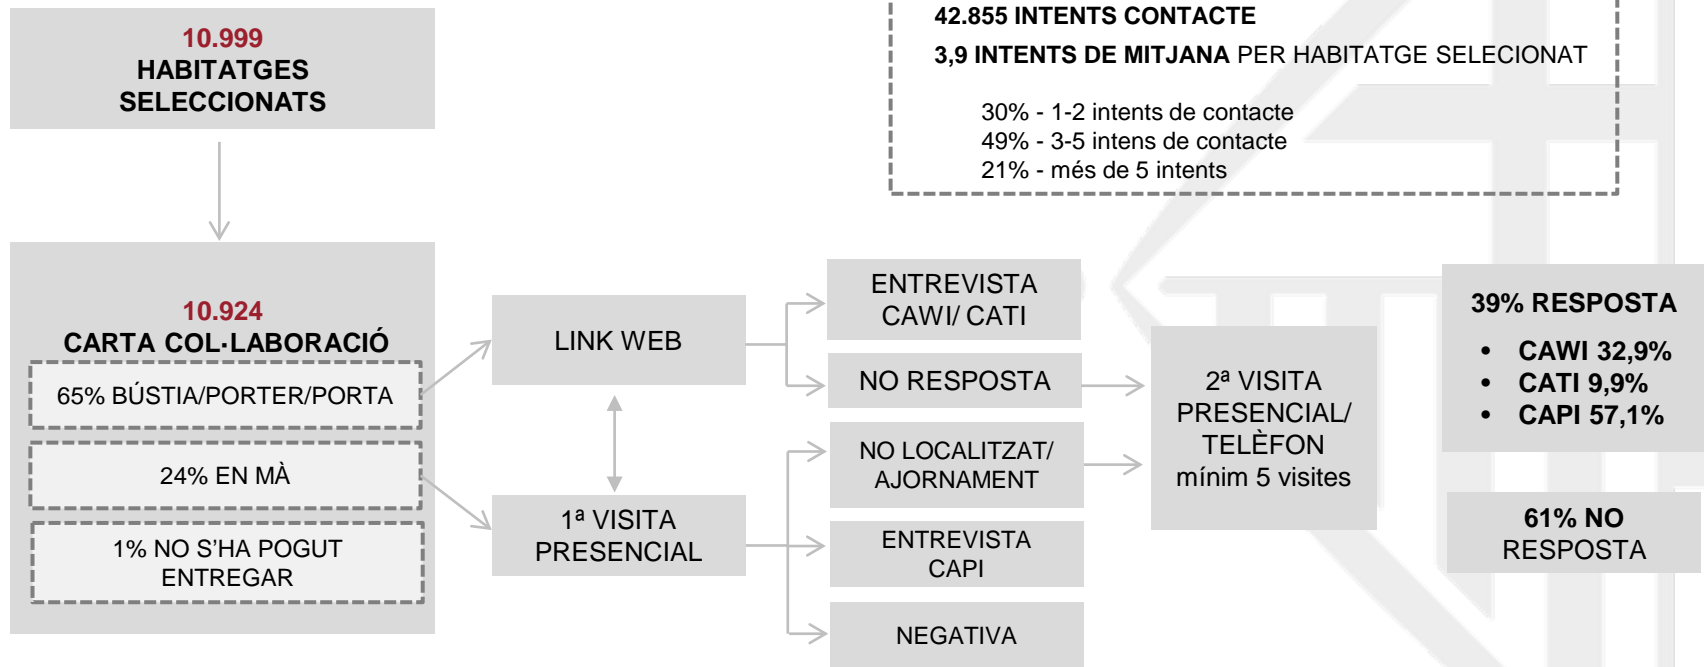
10.999
HABITATGES SELECCIONATS

42.855 INTENTS CONTACTE
3,9 INTENTS DE MITJANA PER HABITATGE SELECIONAT

30% - 1-2 intents de contacte
49% - 3-5 intens de contacte
21% - més de 5 intents

10.924
CARTA COL·LABORACIÓ

65% BÚSTIA/PORTER/PORTA

24% EN MÀ

1% NO S'HA POGUT ENTREGAR

LINK WEB

1ª VISITA PRESENCIAL

ENTREVISTA CAWI/ CATI

NO RESPOSTA

NO LOCALITZAT/ AJORNAMENT

ENTREVISTA CAPI

NEGATIVA

2ª VISITA PRESENCIAL/ TELÈFON mínim 5 visites

39% RESPOSTA
• CAWI 32,9%
• CATI 9,9%
• CAPI 57,1%

61% NO RESPOSTA